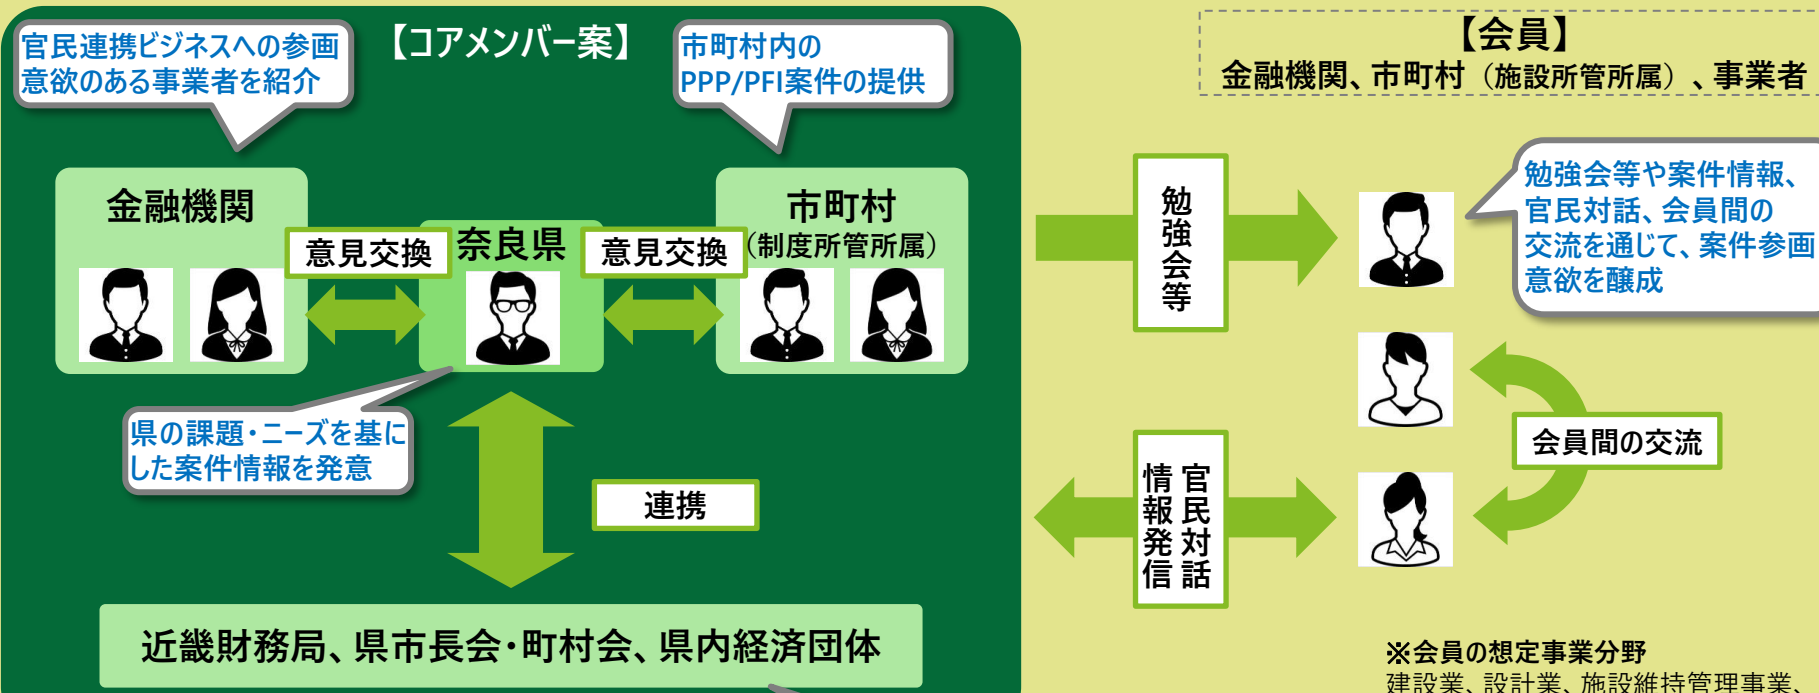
官民連携ビジネスへの参画意欲のある事業者を紹介

【コアメンバー案】

市町村内のPPP/PFI案件の提供

金融機関

意見交換

奈良県

意見交換

市町村
（制度所管所属）

県の課題・ニーズを基にした案件情報を発意

連携

近畿財務局、県市長会・町村会、県内経済団体

【会員】
金融機関、市町村（施設所管所属）、事業者

勉強会等

勉強会等や案件情報、官民対話、会員間の交流を通じて、案件参画意欲を醸成

会員間の交流

官民対話
情報発信

※会員の想定事業分野
建設業、設計業、施設維持管理事業、